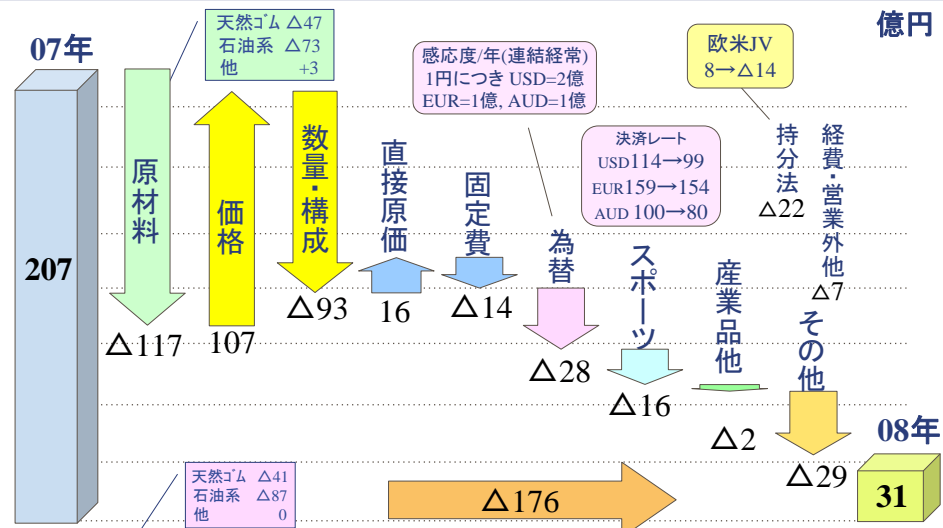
07年

207

天然ｺﾞﾑ △47
石油系 △73
他 +3

原材料
△117

価格
107

数量・構成
△93

直接原価
16

固定費
△14

感応度/年(連結経常)
1円につき USD=2億
EUR=1億, AUD=1億

為替
△28

決済レート
USD114→99
EUR159→154
AUD 100→80

スポーツ
△16

産業品他
△2

欧米JV
8→△14

持分法
△22

経費・営業外他
△7

その他
△29

億円

08年
31

天然ｺﾞﾑ △41
石油系 △87
他 0

△176